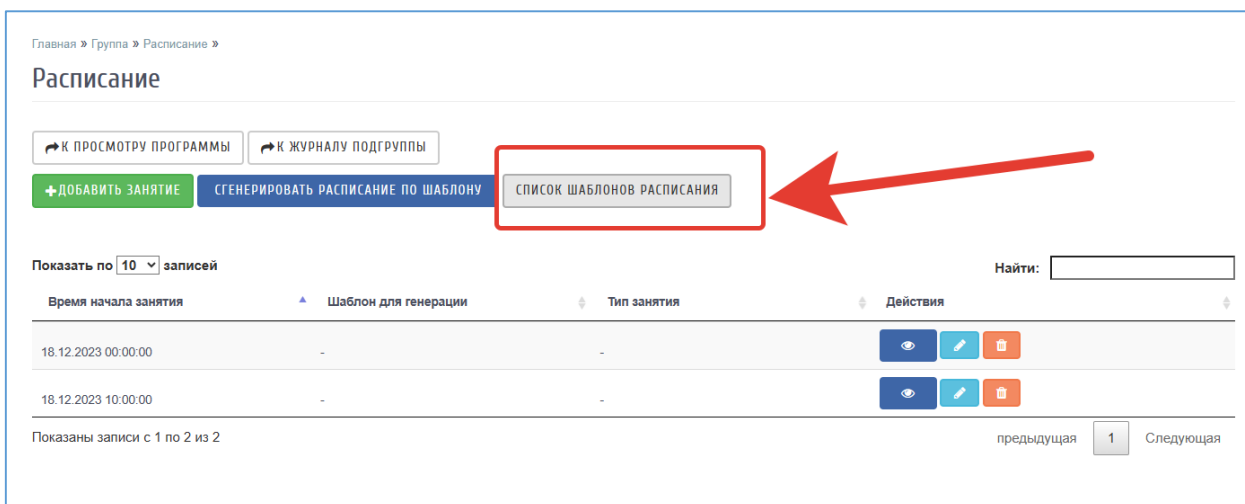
Главная » Группа » Расписание »

Расписание

К ПРОСМОТРУ ПРОГРАММЫ К ЖУРНАЛУ ПОДГРУППЫ

ДОБАВИТЬ ЗАНЯТИЕ СГЕНЕРИРОВАТЬ РАСПИСАНИЕ ПО ШАБЛОНУ СПИСОК ШАБЛОНОВ РАСПИСАНИЯ

Показать по 10 записей

Найти:

| Время начала занятия | Шаблон для генерации | Тип занятия | Действия |
|---|---|---|---|
| 18.12.2023 00:00:00 | - | - | |
| 18.12.2023 10:00:00 | - | - | |

Показаны записи с 1 по 2 из 2

предыдущая 1 Следующая